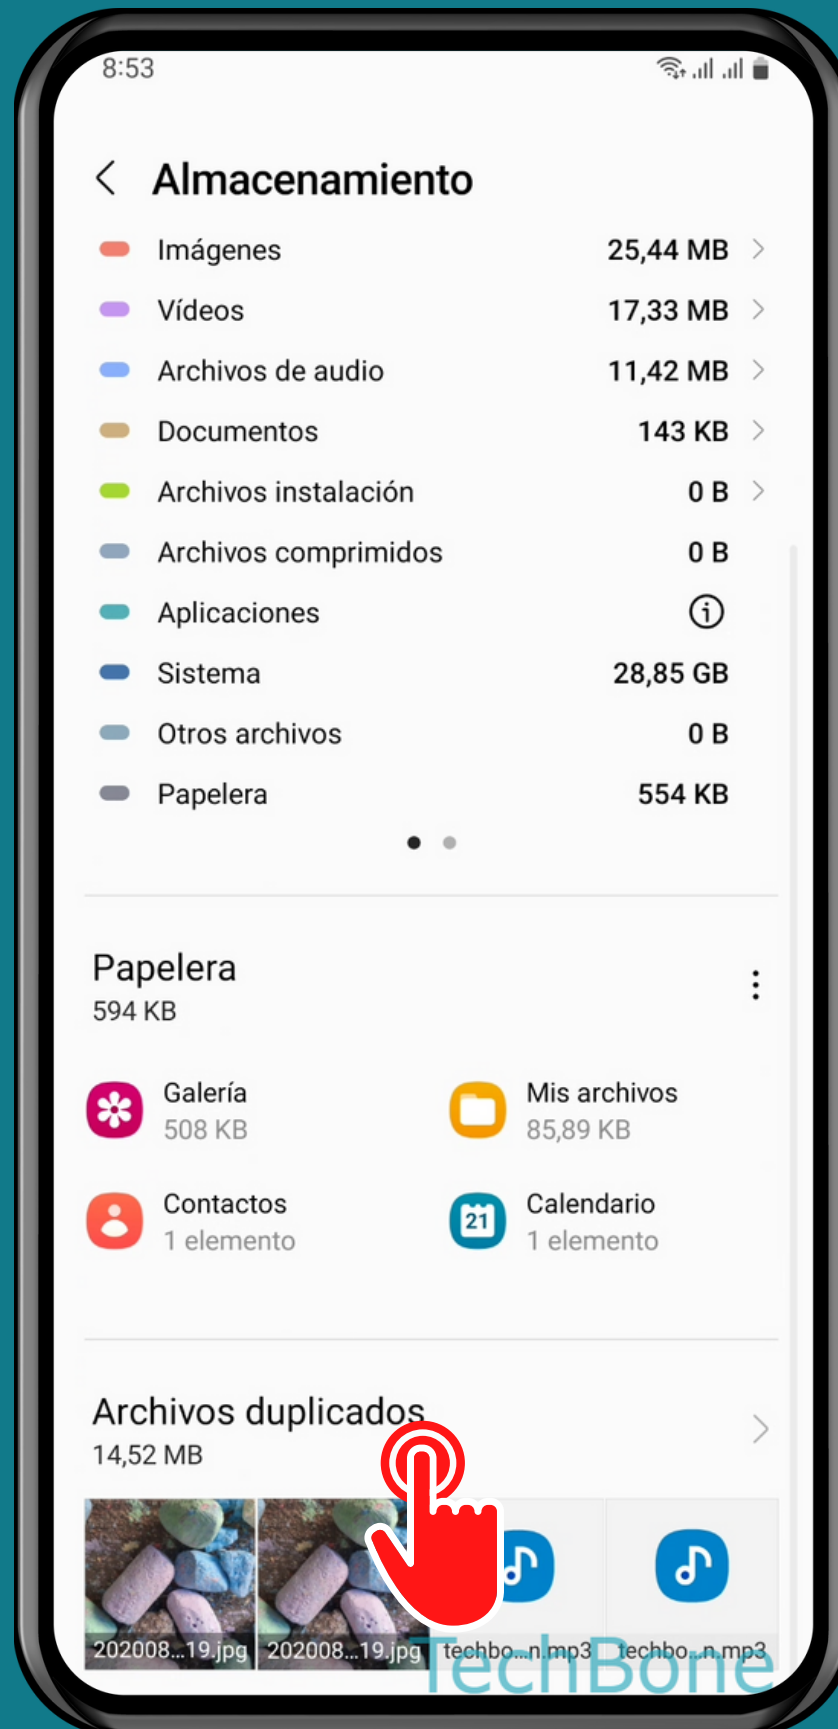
8:53

Almacenamiento

Imágenes 25,44 MB
Vídeos 17,33 MB
Archivos de audio 11,42 MB
Documentos 143 KB
Archivos instalación 0 B
Archivos comprimidos 0 B
Aplicaciones
Sistema 28,85 GB
Otros archivos 0 B
Papelera 554 KB

Papelera
594 KB

Galería
508 KB

Mis archivos
85,89 KB

Contactos
1 elemento

21
Calendario
1 elemento

Archivos duplicados
14,52 MB

202008...19.jpg 202008...19.jpg techbo...n.mp3 techbo...n.mp3

TechBone